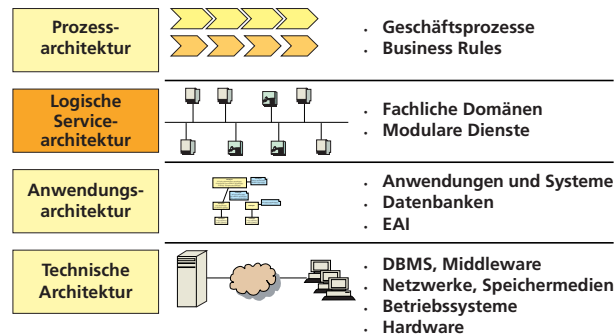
Prozessarchitektur

- Geschäftsprozesse
- Business Rules

Logische Servicearchitektur

- Fachliche Domänen
- Modulare Dienste

Anwendungsarchitektur

- Anwendungen und Systeme
- Datenbanken
- EAI

Technische Architektur

- DBMS, Middleware
- Netzwerke, Speichermedien
- Betriebssysteme
- Hardware